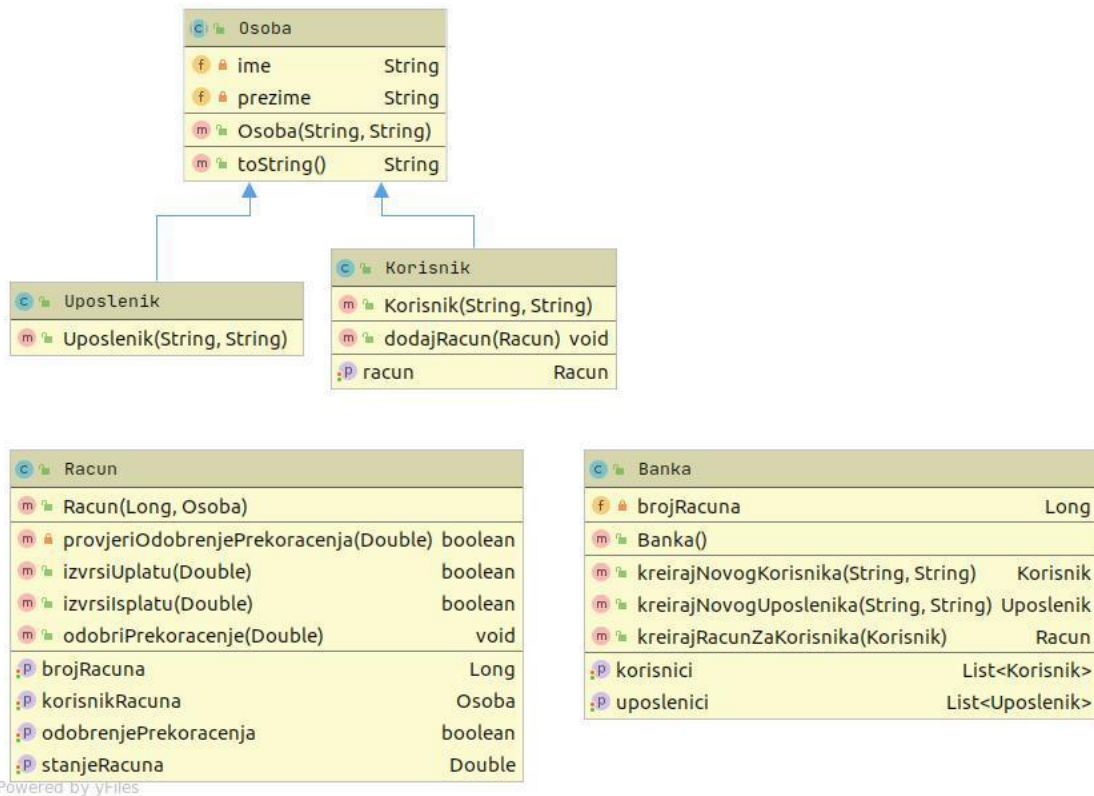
C Osoba
f ime String
f prezime String
m Osoba(String, String)
m toString() String

C Uposlenik
m Uposlenik(String, String)

C Korisnik
m Korisnik(String, String)
m dodajRacun(Racun) void
P racun Racun

C Racun
m Racun(Long, Osoba)
m provjeriOdobrenjePrekoracenja(Double) boolean
m izvrsiUplatu(Double) boolean
m izvrsiIsplatu(Double) boolean
m odobriPrekoracenje(Double) void
P brojRacuna Long
P korisnikRacuna Osoba
P odobrenjePrekoracenja boolean
P stanjeRacuna Double

C Banka
f brojRacuna Long
m Banka()
m kreirajNovogKorisnika(String, String) Korisnik
m kreirajNovogUposlenika(String, String) Uposlenik
m kreirajRacunZaKorisnika(Korisnik) Racun
P korisnici List<Korisnik>
P uposlenici List<Uposlenik>

Powered by yFiles